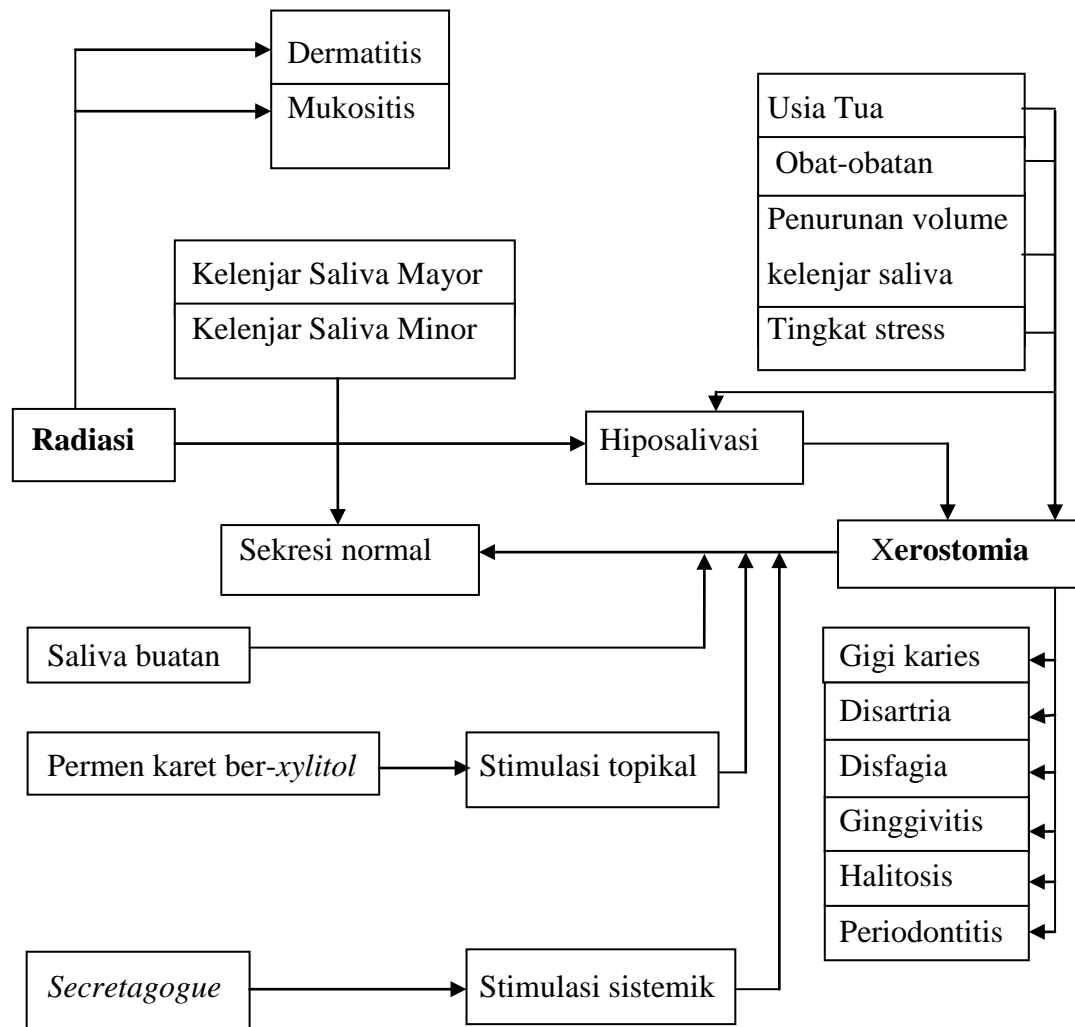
Dermatitis
Mukositis

Usia Tua
Obat-obatan
Penurunan volume kelenjar saliva
Tingkat stress

Kelenjar Saliva Mayor
Kelenjar Saliva Minor

Radiasi

Hiposalivasi

Sekresi normal

Xerostomia

Saliva buatan

Gigi karies
Disartria
Disfagia
Ginggivitis
Halitosis
Periodontitis

Permen karet ber-xylitol

Stimulasi topikal

Secretagogue

Stimulasi sistemik